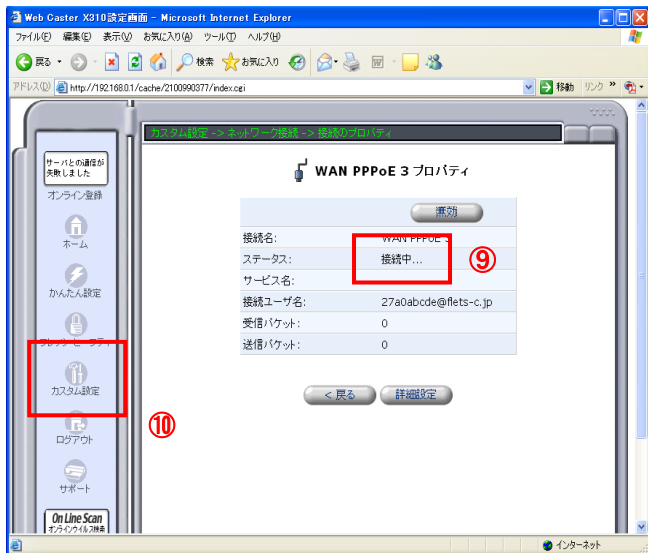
Web Caster X310設定画面 - Microsoft Internet Explorer

ファイル(F) 編集(E) 表示(V) お気に入り(A) ツール(T) ヘルプ(H)

戻る 検索 お気に入り

アドレス(D) http://192.168.0.1/cache/2100990377/index.cgi 移動 リンク

カスタム設定 -> ネットワーク接続 -> 接続のプロパティ

サーバとの通信が失敗しました

オンライン登録

ホーム

かんたん設定

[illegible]

カスタム設定

ログアウト

サポート

On Line Scan
オンラインウイルス検査

WAN PPPoE 3 プロパティ

無効

| 接続名: | WAN PPPoE 3 |
|---|---|
| ステータス: | 接続中... |
| サービス名: | |
| 接続ユーザ名: | 27a0abcde@flets-c.jp |
| 受信パケット: | 0 |
| 送信パケット: | 0 |

⑨

< 戻る 詳細設定

⑩

インターネット